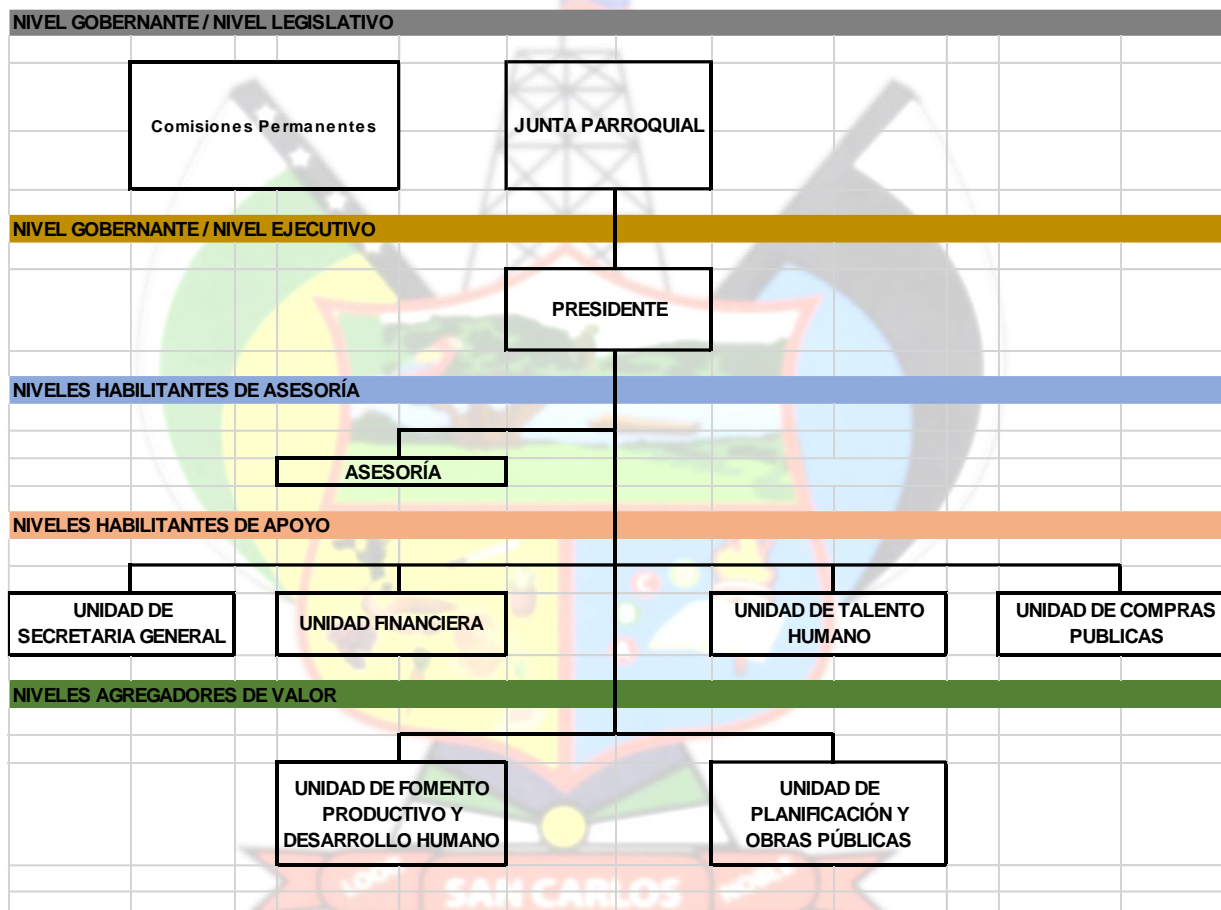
NIVEL GOBERNANTE / NIVEL LEGISLATIVO

Comisiones Permanentes

JUNTA PARROQUIAL

NIVEL GOBERNANTE / NIVEL EJECUTIVO

PRESIDENTE

NIVELES HABILITANTES DE ASESORÍA

ASESORÍA

NIVELES HABILITANTES DE APOYO

UNIDAD DE SECRETARIA GENERAL

UNIDAD FINANCIERA

UNIDAD DE TALENTO HUMANO

UNIDAD DE COMPRAS PUBLICAS

NIVELES AGREGADORES DE VALOR

UNIDAD DE FOMENTO PRODUCTIVO Y DESARROLLO HUMANO

UNIDAD DE PLANIFICACIÓN Y OBRAS PÚBLICAS

SAN CARLOS